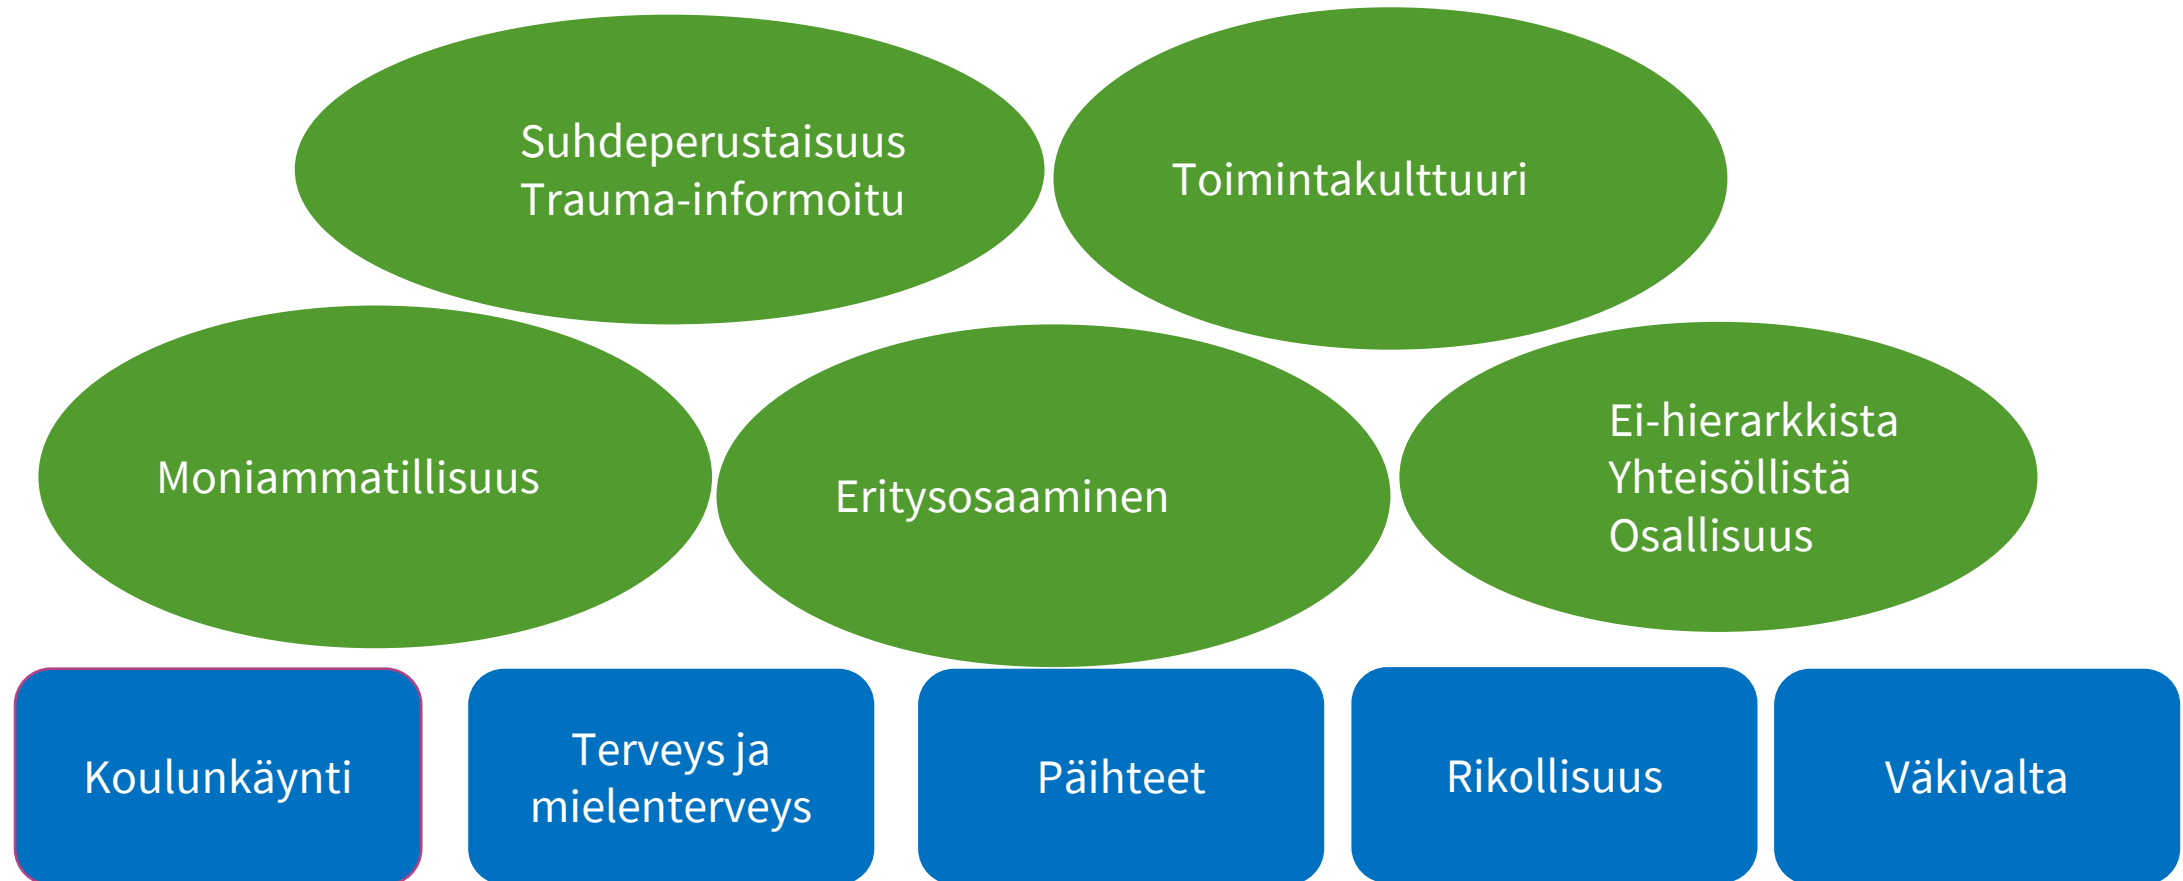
Suhdeperustaisuus
Trauma-informoitu

Toimintakulttuuri

Moniammatillisuus

Eritysosaaminen

Ei-hierarkkista
Yhteisöllistä
Osallisuus

Koulunkäynti

Terveys ja mielenterveys

Päihteet

Rikollisuus

Väkivalta